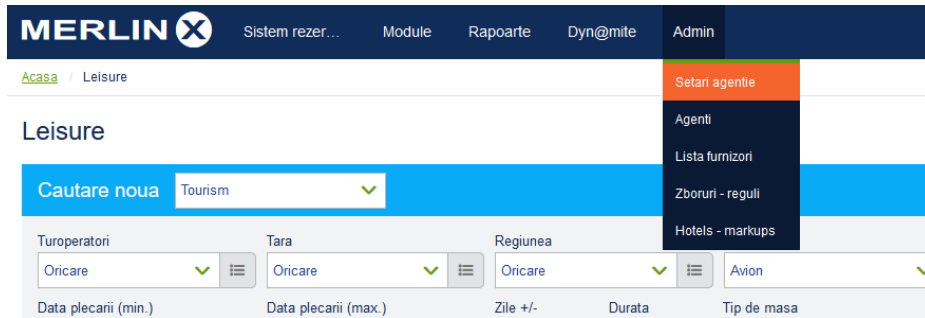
MERLIN X

Sistem rezer…

Module

Rapoarte

Dyn@mite

Admin

Setari agentie

Agenti

Lista furnizori

Zboruri - reguli

Hotels - markups

Acasa / Leisure

Leisure

Cautare noua

Tourism

Turoperatori

Oricare

Tara

Oricare

Regiunea

Oricare

Avion

Data plecarii (min.)

Data plecarii (max.)

Zile +/-

Durata

Tip de masa